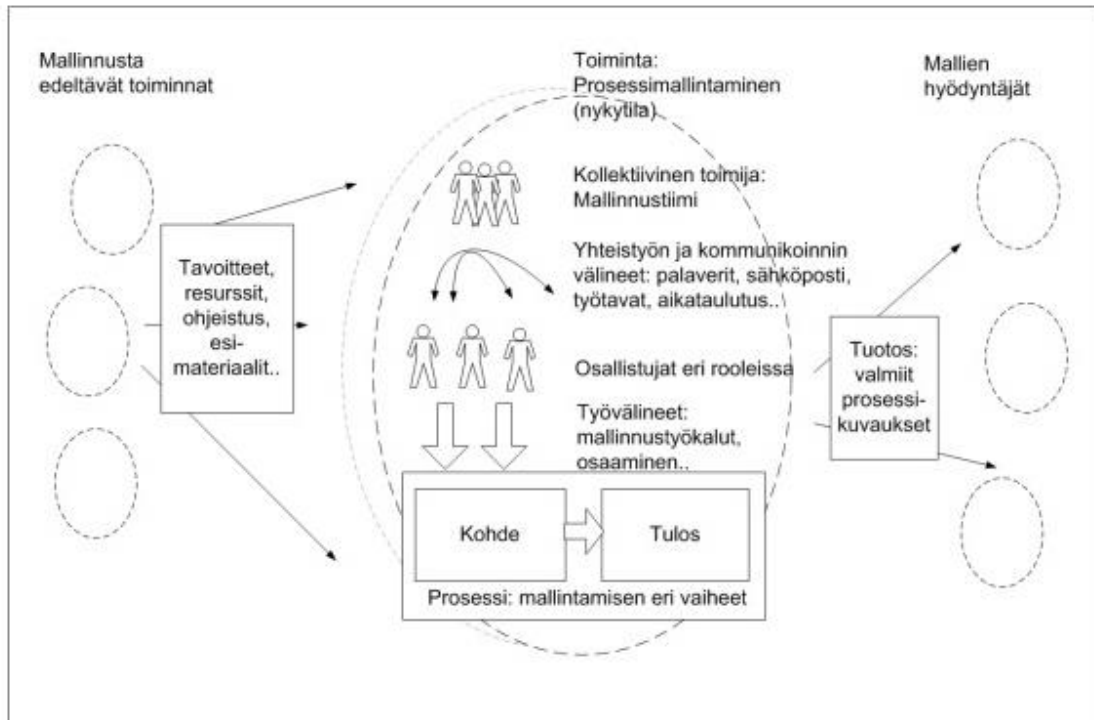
Mallinnusta edeltävät toiminnat

Toiminta: Prosessimallintaminen (nykytila)

Mallien hyödyntäjät

Kollektiivinen toimija: Mallinnustiimi

Yhteistyön ja kommunikoinnin välineet: palaverit, sähköposti, työtavat, aikataulutus..

Tavoitteet, resurssit, ohjeistus, esimateriaalit..

Osallistujat eri rooleissa

Tuotos: valmiit prosessikuvaukset

Työvälineet: mallinnustyökalut, osaaminen..

Kohde

Tulos

Prosessi: mallintamisen eri vaiheet